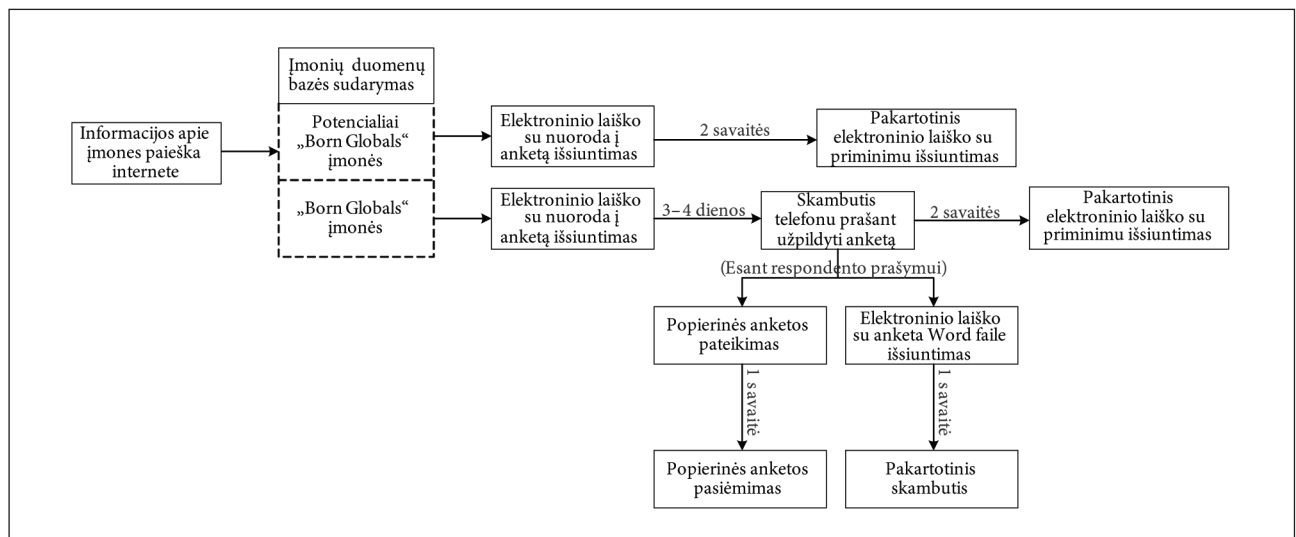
Įmonių duomenų bazės sudarymas

Informacijos apie įmones paieška internete

Potencialiai „Born Globals“ įmonės

Elektroninio laiško su nuoroda į anketą išsiuntimas

2 savaitės

Pakartotinis elektroninio laiško su priminimu išsiuntimas

„Born Globals“ įmonės

Elektroninio laiško su nuoroda į anketą išsiuntimas

3–4 dienos

Skambutis telefonu prašant užpildyti anketą

2 savaitės

Pakartotinis elektroninio laiško su priminimu išsiuntimas

(Esant respondento prašymui)

Popierinės anketos pateikimas

1 savaitė

Popierinės anketos pasiėmimas

Elektroninio laiško su anketa Word faile išsiuntimas

1 savaitė

Pakartotinis skambutis